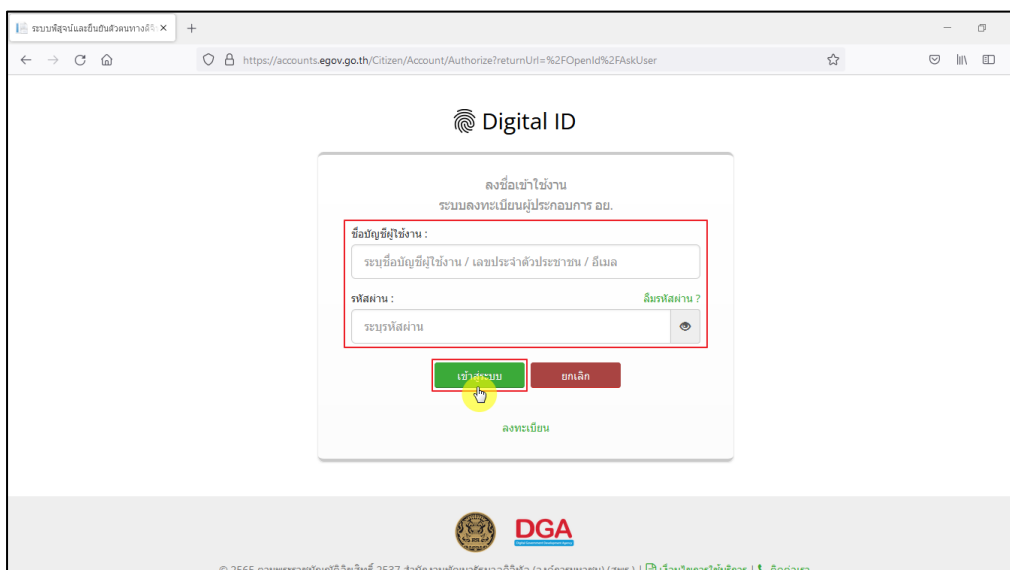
ระบบพิสูจน์และยืนยันตัวตนทางดิจิ ×
+
https://accounts.egov.go.th/Citizen/Account/Authorize?returnUrl=%2FOpenId%2FAskUser

Digital ID

ลงชื่อเข้าใช้งาน
ระบบลงทะเบียนผู้ประกอบการ อย.

ชื่อบัญชีผู้ใช้งาน :
ระบุชื่อบัญชีผู้ใช้งาน / เลขประจำตัวประชาชน / อีเมล

รหัสผ่าน :
ลืมรหัสผ่าน ?
ระบุรหัสผ่าน

เข้าสู่ระบบ
ยกเลิก

ลงทะเบียน

DGA

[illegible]